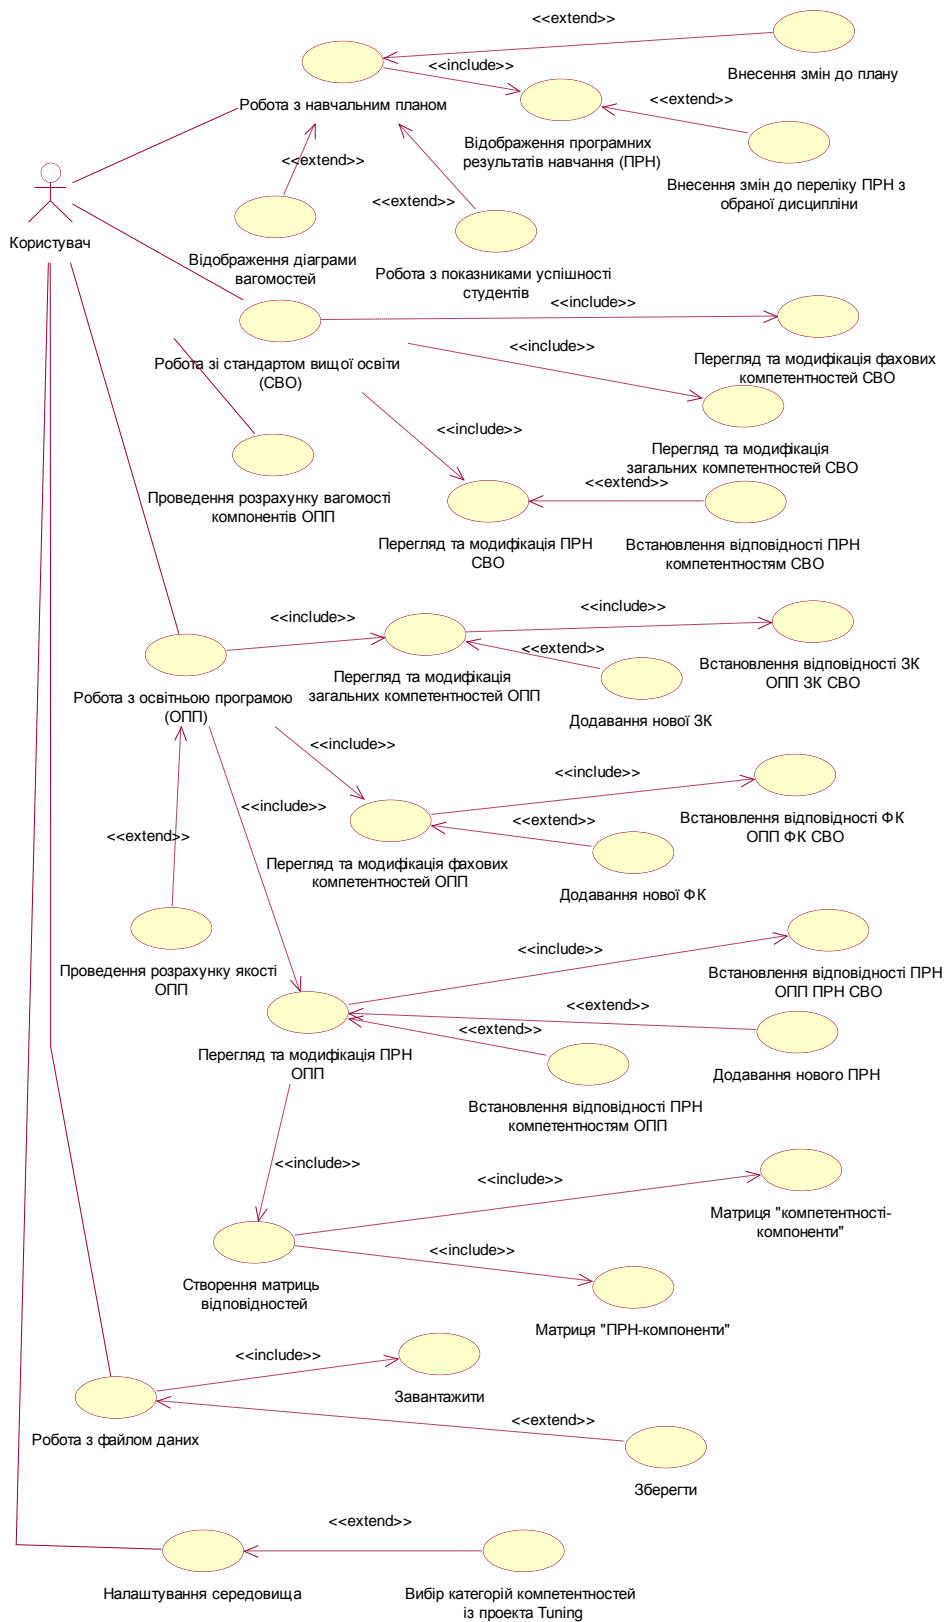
Користувач

Робота з навчальним планом

<<extend>>

Внесення змін до плану

<<include>>

Відображення програмних результатів навчання (ПРН)

<<extend>>

Внесення змін до переліку ПРН з обраної дисципліни

<<extend>>

Відображення діаграми вагомостей

<<extend>>

Робота з показниками успішності студентів

Робота зі стандартом вищої освіти (СВО)

<<include>>

Перегляд та модифікація фахових компетентностей СВО

<<include>>

Перегляд та модифікація загальних компетентностей СВО

Проведення розрахунку вагомості компонентів ОПП

<<include>>

Перегляд та модифікація ПРН СВО

<<extend>>

Встановлення відповідності ПРН компетентностям СВО

Робота з освітньою програмою (ОПП)

<<include>>

Перегляд та модифікація загальних компетентностей ОПП

<<include>>

Встановлення відповідності ЗК ОПП ЗК СВО

<<extend>>

Додавання нової ЗК

<<include>>

Перегляд та модифікація фахових компетентностей ОПП

<<include>>

Встановлення відповідності ФК ОПП ФК СВО

<<extend>>

Додавання нової ФК

<<extend>>

<<include>>

Проведення розрахунку якості ОПП

Перегляд та модифікація ПРН ОПП

<<include>>

Встановлення відповідності ПРН ОПП ПРН СВО

<<extend>>

Додавання нового ПРН

<<extend>>

Встановлення відповідності ПРН компетентностям ОПП

<<include>>

Створення матриць відповідностей

<<include>>

Матриця "компетентності-компоненти"

<<include>>

Матриця "ПРН-компоненти"

Робота з файлом даних

<<include>>

Завантажити

<<extend>>

Зберегти

Налаштування середовища

<<extend>>

Вибір категорій компетентностей із проекта Tuning